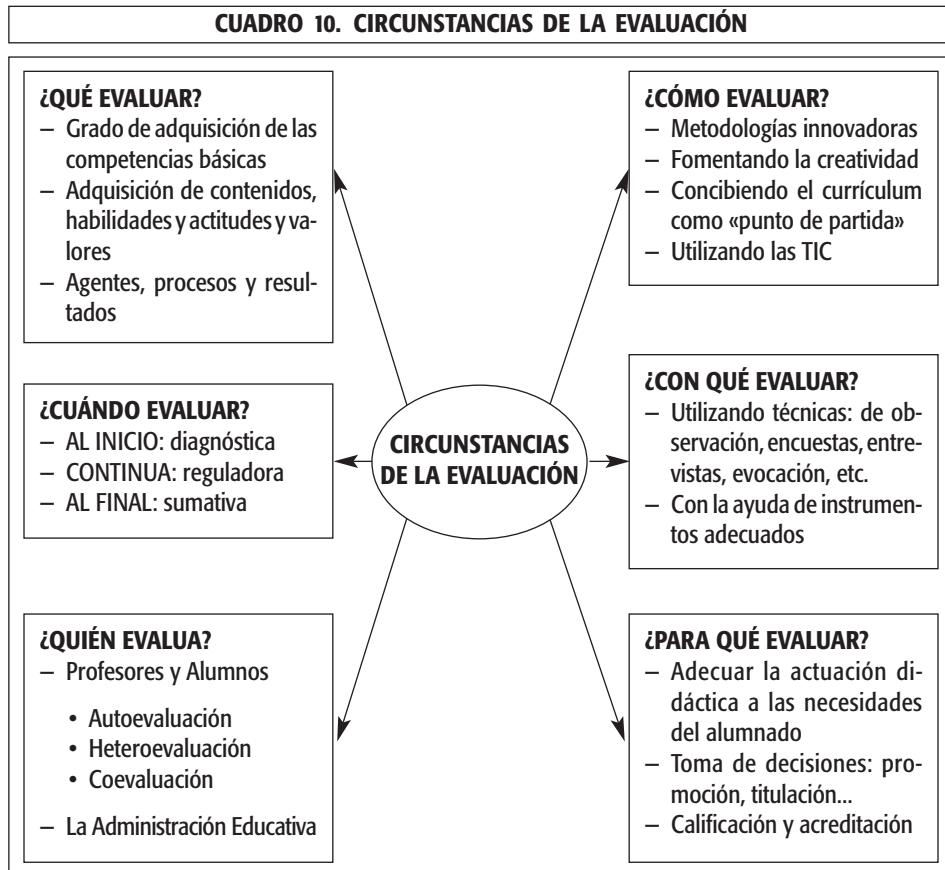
CUADRO 10. CIRCUNSTANCIAS DE LA EVALUACIÓN

¿QUÉ EVALUAR?
– Grado de adquisición de las competencias básicas
– Adquisición de contenidos, habilidades y actitudes y valores
– Agentes, procesos y resultados

¿CÓMO EVALUAR?
– Metodologías innovadoras
– Fomentando la creatividad
– Concibiendo el currículum como «punto de partida»
– Utilizando las TIC

¿CUÁNDO EVALUAR?
– AL INICIO: diagnóstica
– CONTINUA: reguladora
– AL FINAL: sumativa

CIRCUNSTANCIAS DE LA EVALUACIÓN

¿CON QUÉ EVALUAR?
– Utilizando técnicas: de observación, encuestas, entrevistas, evocación, etc.
– Con la ayuda de instrumentos adecuados

¿QUIÉN EVALUA?
– Profesores y Alumnos
• Autoevaluación
• Heteroevaluación
• Coevaluación
– La Administración Educativa

¿PARA QUÉ EVALUAR?
– Adecuar la actuación didáctica a las necesidades del alumnado
– Toma de decisiones: promoción, titulación...
– Calificación y acreditación